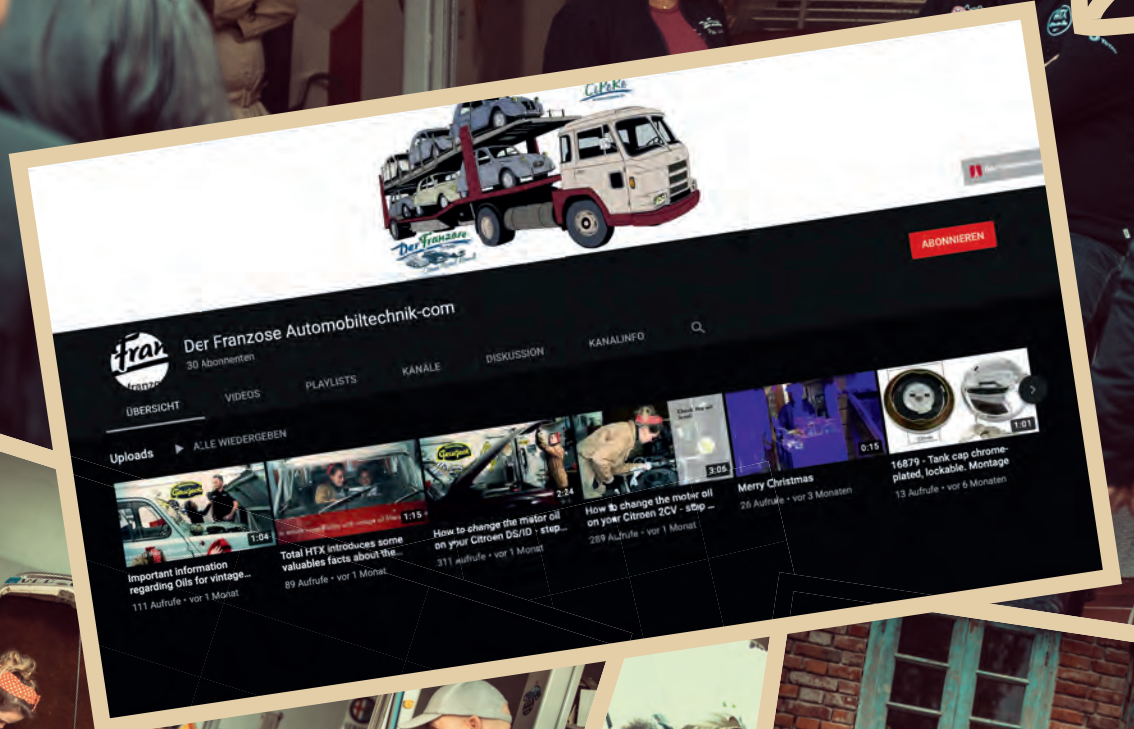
CiPeKe

Der Franzose

ABONNIEREN

Der Franzose Automobiltechnik-com
30 Abonnenten

ÜBERSICHT VIDEOS PLAYLISTS KANÄLE DISKUSSION KANALINFO

Uploads ▶ ALLE WIEDERGEBEN

1:04
Important information regarding Oils for vintage...
111 Aufrufe • vor 1 Monat

1:15
Total HTX introduces some valuables facts about the...
89 Aufrufe • vor 1 Monat

2:24
How to change the motor oil on your Citroen DS/ID - step...
311 Aufrufe • vor 1 Monat

3:06
How to change the motor oil on your Citroen 2CV - step ...
289 Aufrufe • vor 1 Monat

0:15
Merry Christmas
26 Aufrufe • vor 3 Monaten

1:01
16879 - Tank cap chrome-plated, lockable. Montage
13 Aufrufe • vor 6 Monaten